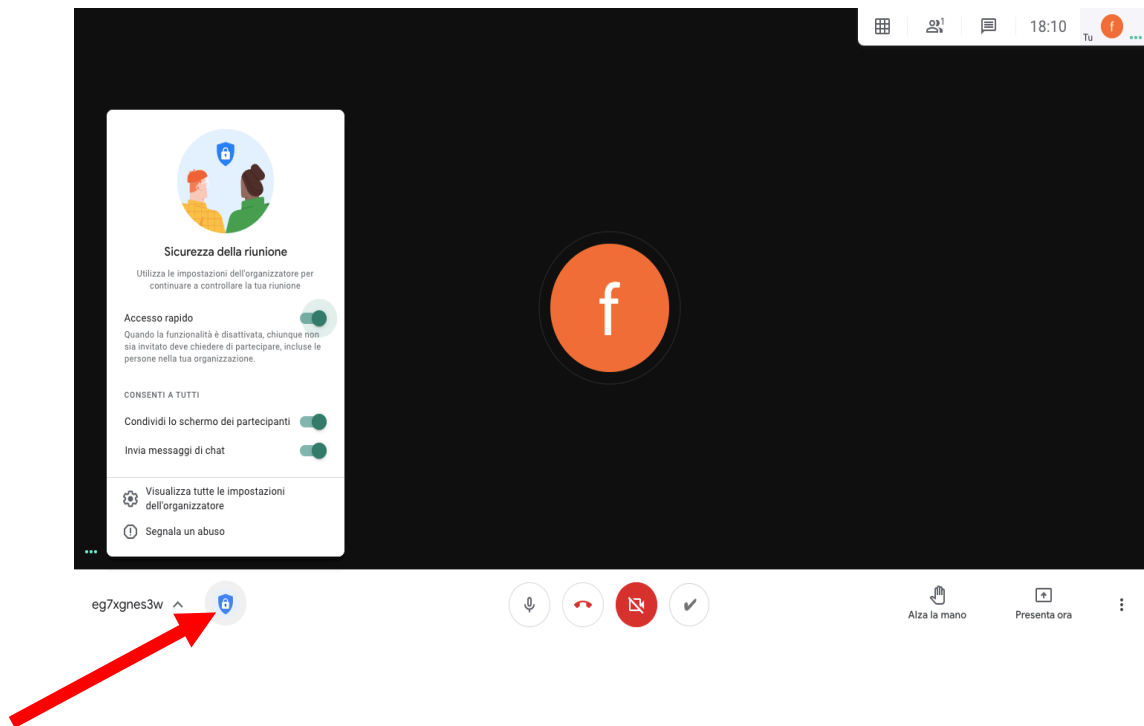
1 18:10 Tu f

Sicurezza della riunione

Utilizza le impostazioni dell'organizzatore per continuare a controllare la tua riunione

Accesso rapido

Quando la funzionalità è disattivata, chiunque non sia invitato deve chiedere di partecipare, incluse le persone nella tua organizzazione.

CONSENTI A TUTTI

Condividi lo schermo dei partecipanti

Invia messaggi di chat

Visualizza tutte le impostazioni dell'organizzatore

Segnala un abuso

f

eg7xgnes3w

Alza la mano

Presenta ora